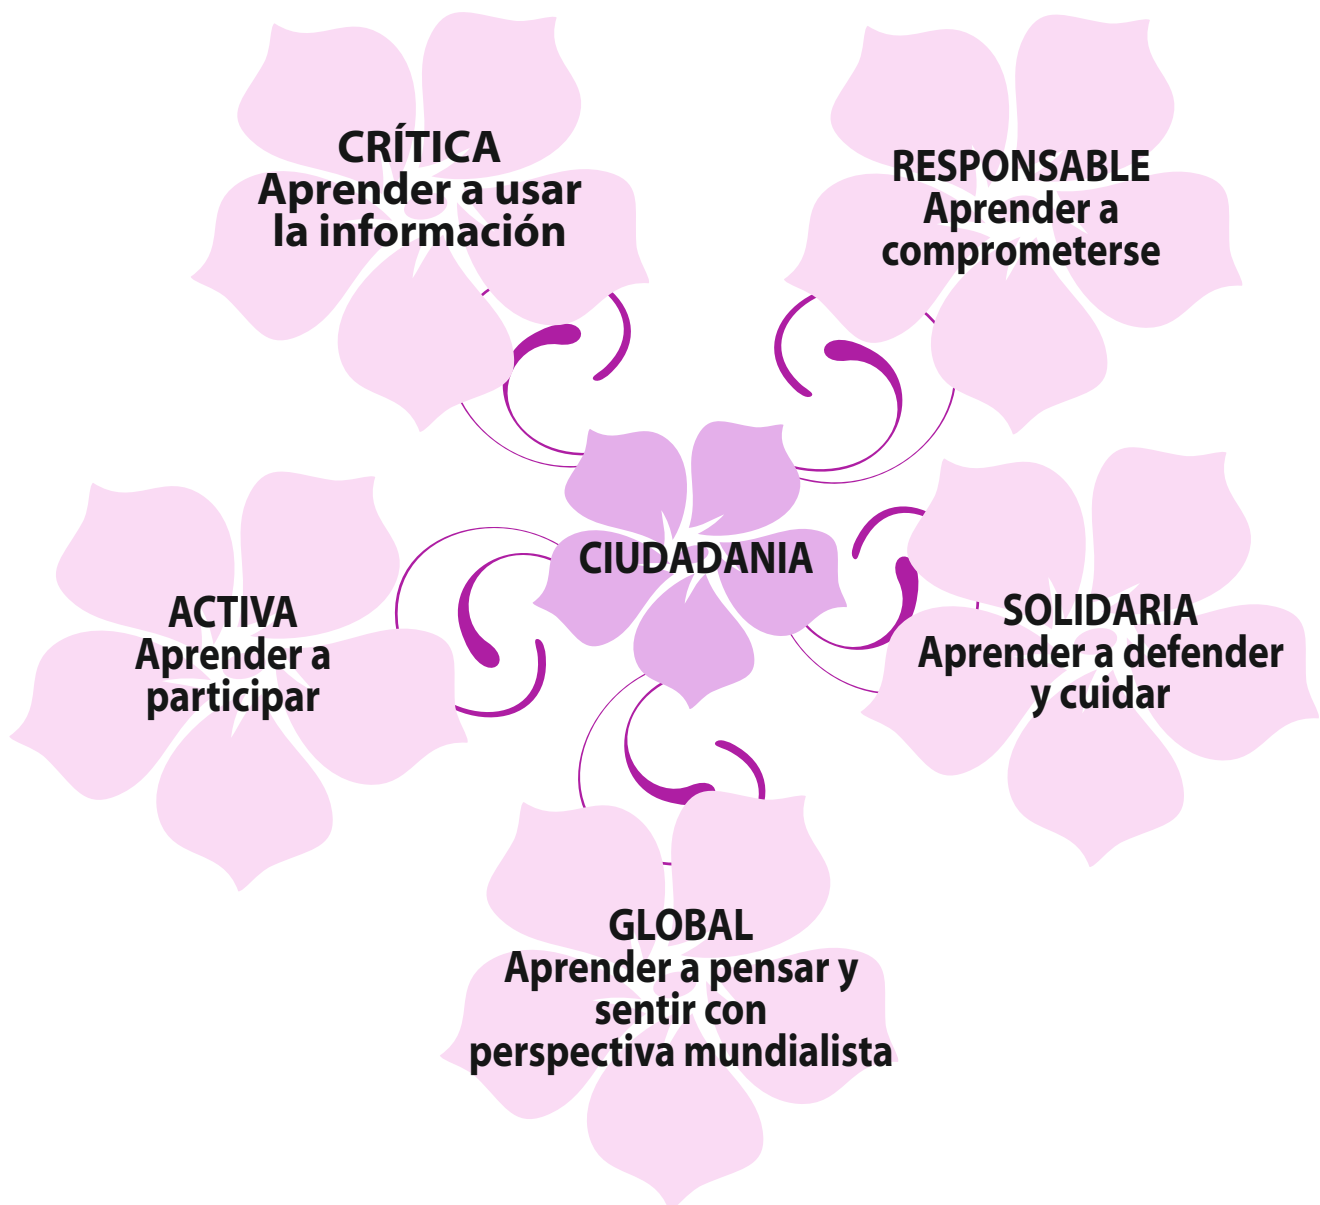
CRÍTICA
Aprender a usar la información

RESPONSABLE
Aprender a comprometerse

CIUDADANIA

ACTIVA
Aprender a participar

SOLIDARIA
Aprender a defender y cuidar

GLOBAL
Aprender a pensar y sentir con perspectiva mundialista